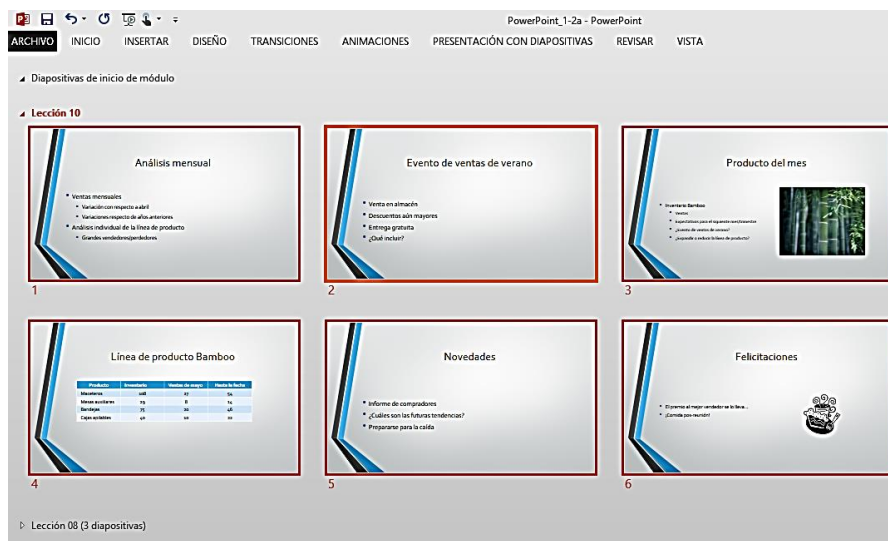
PowerPoint_1-2a - PowerPoint

ARCHIVO INICIO INSERTAR DISEÑO TRANSICIONES ANIMACIONES PRESENTACIÓN CON DIAPOSITIVAS REVISAR VISTA

Diapositivas de inicio de módulo

Lección 10

Análisis mensual

- Ventas mensuales
  - Variación con respecto a abril
  - Variaciones respecto de años anteriores
- Análisis individual de la línea de producto
  - Grandes vendedores/perdedores

1

Evento de ventas de verano

- Venta en almacén
- Descuentos aún mayores
- Entrega gratuita
- ¿Qué incluir?

2

Producto del mes

- Inventario Bamboo
  - Ventas
  - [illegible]
  - ¿Evento de ventas de verano?
  - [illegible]

3

Línea de producto Bamboo

| Producto | Inventario | Ventas de mayo | Hasta la fecha |
|---|---|---|---|
| Maceteros | 108 | 27 | 54 |
| Mesas auxiliares | 29 | 8 | 14 |
| Bandejas | 75 | 20 | 46 |
| Cajas apilables | 40 | 10 | 20 |

4

Novedades

- Informe de compradores
- ¿Cuáles son las futuras tendencias?
- Prepararse para la caída

5

Felicitaciones

- El premio al mejor vendedor se lo lleva...
- ¡Comida pos-reunión!

6

Lección 08 (3 diapositivas)